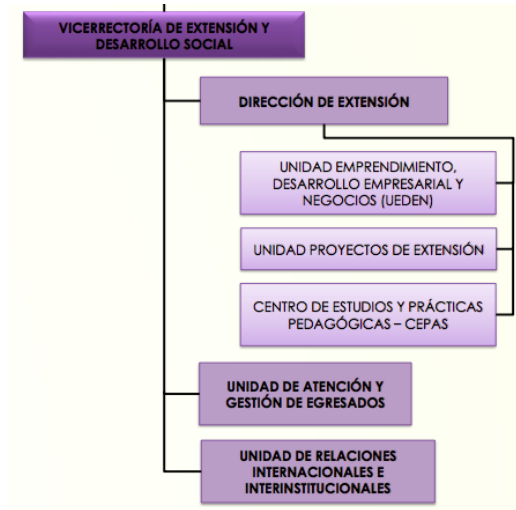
VICERRECTORÍA DE EXTENSIÓN Y DESARROLLO SOCIAL

DIRECCIÓN DE EXTENSIÓN

UNIDAD EMPRENDIMIENTO, DESARROLLO EMPRESARIAL Y NEGOCIOS (UEDEN)

UNIDAD PROYECTOS DE EXTENSIÓN

CENTRO DE ESTUDIOS Y PRÁCTICAS PEDAGÓGICAS – CEPAS

UNIDAD DE ATENCIÓN Y GESTIÓN DE EGRESADOS

UNIDAD DE RELACIONES INTERNACIONALES E INTERINSTITUCIONALES